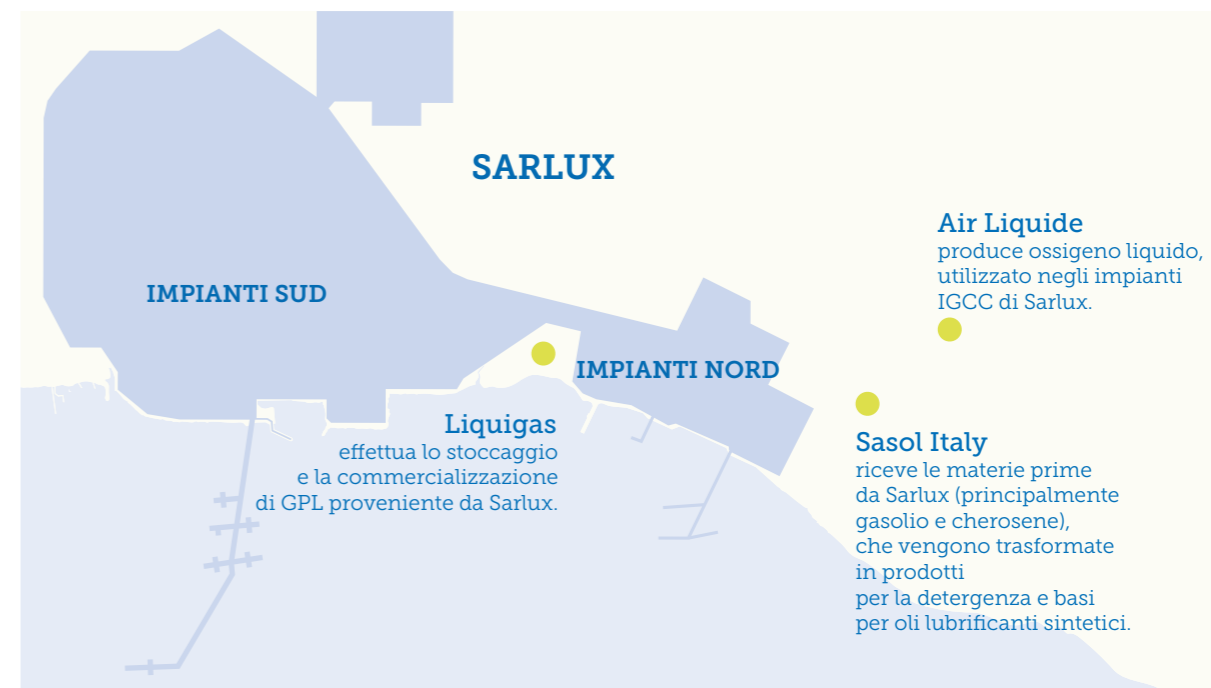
SARLUX

Air Liquide
produce ossigeno liquido, utilizzato negli impianti IGCC di Sarlux.

IMPIANTI SUD

IMPIANTI NORD

Liquigas
effettua lo stoccaggio e la commercializzazione di GPL proveniente da Sarlux.

Sasol Italy
riceve le materie prime da Sarlux (principalmente gasolio e cherosene), che vengono trasformate in prodotti per la detergenza e basi per oli lubrificanti sintetici.